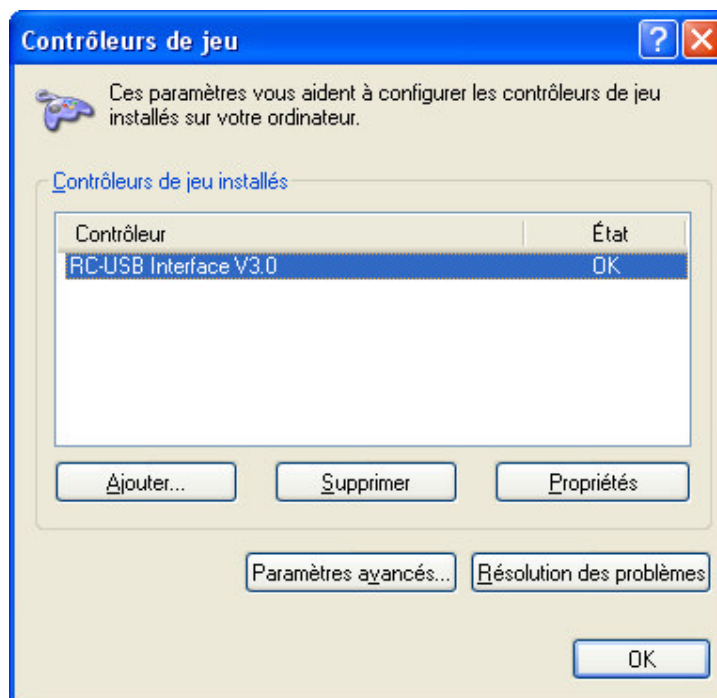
Contrôleurs de jeu

Ces paramètres vous aident à configurer les contrôleurs de jeu installés sur votre ordinateur.

Contrôleurs de jeu installés

| Contrôleur | État |
|---|---|
| RC-USB Interface V3.0 | OK |

Ajouter...

Supprimer

Propriétés

Paramètres avancés...

Résolution des problèmes

OK